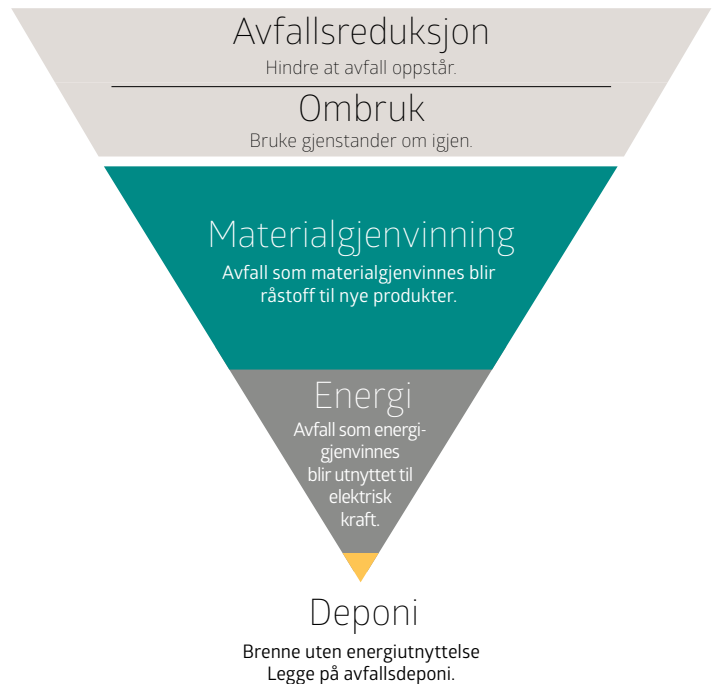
Avfallsreduksjon
Hindre at avfall oppstår.

Ombruk
Bruke gjenstander om igjen.

Materialgjenvinning
Avfall som materialgjenvinnes blir råstoff til nye produkter.

Energi
Avfall som energigjenvinnes blir utnyttet til elektrisk kraft.

Deponi
Brenne uten energiutnyttelse
Legge på avfallsdeponi.